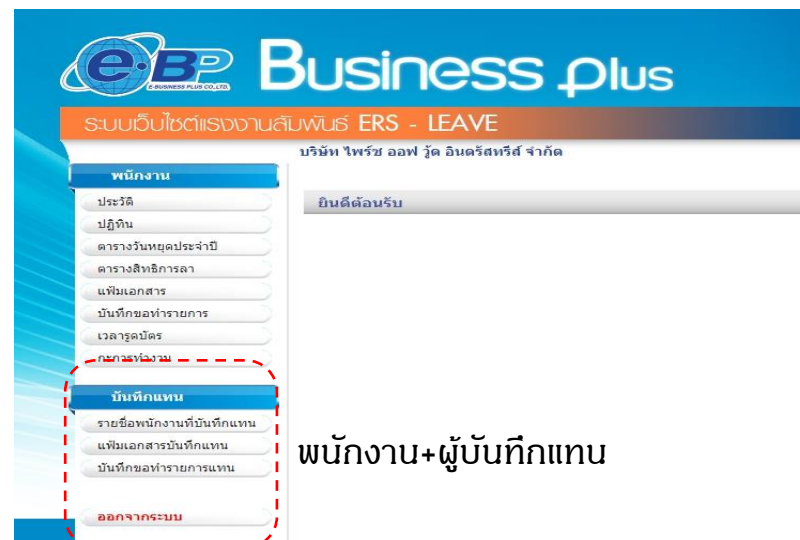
e-BP E-BUSINESS PLUS CO.,LTD.

Business plus

ระบบเว็บไซต์แรงงานสัมพันธ์ ERS - LEAVE

บริษัท ไพร์ช ออฟ วู้ด อินดรัสทรีส์ จำกัด

พนักงาน

ประวัติ

ปฏิทิน

ตารางวันหยุดประจำปี

ตารางสิทธิการลา

แฟ้มเอกสาร

บันทึกขอทำรายการ

เวลารูดบัตร

กะการทำงาน

บันทึกแทน

รายชื่อพนักงานที่บันทึกแทน

แฟ้มเอกสารบันทึกแทน

บันทึกขอทำรายการแทน

ออกจากระบบ

ยินดีต้อนรับ

พนักงาน+ผู้บันทึกแทน